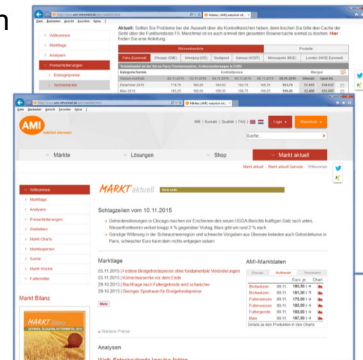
n

Aktuell: Sollten Sie Probleme bei der Auswahl über die Kontraktauswahl haben, dann löschen Sie bitte den Cache der Seite über die Funktionstaste F5. Manchmal ist es auch sinnvoll den gesamten Browsercache einmal zu löschen. Hier finden Sie eine Anleitung.

Willkommen
Marktlage
Analysen
Preisentwicklungen
Erzeugerpreise
Terminmärkte

Warenterminmärkte
Prämie

AMI
agrarmarkt informations-gesellschaft

Märkte
Lösungen
Shop
Markt aktuell

Willkommen
Marktlage
Analysen
Preisentwicklungen
Statistiken
Markt Charts
Marktpartner
Service
Markt Woche
Fotoarchiv

Markt Bilanz

MARKT aktuell

Schlagzeilen vom 10.11.2016

Marktlage
03.11.2016 | Kleine Bodenunterschiede bei fundamental Veränderungen
03.11.2016 | Unterschiedlich vor dem Ende
28.10.2016 | Nachfrage nach Futtergetreide wird schwächer
28.10.2016 | Weniger Spielraum für Brotgetreidepreise

AMI-Marktdaten

Analysen